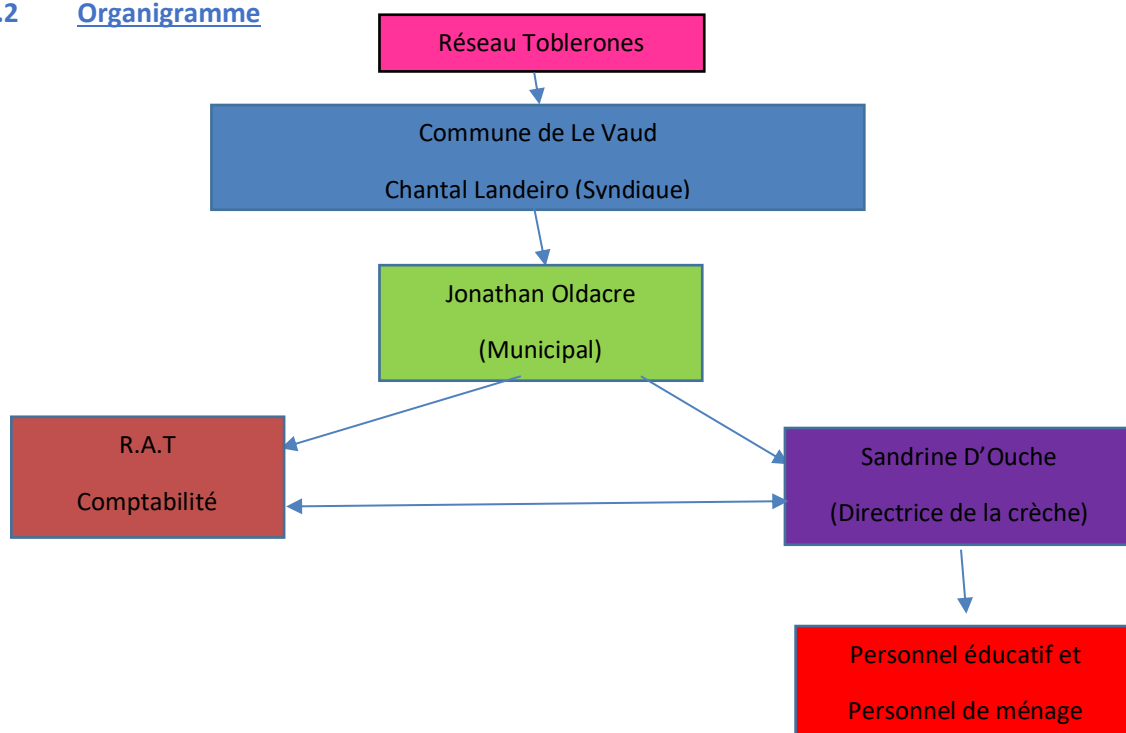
.2 Organigramme

Réseau Toblerones

Commune de Le Vaud

Chantal Landeiro (Syndique)

Jonathan Oldacre

(Municipal)

R.A.T

Comptabilité

Sandrine D'Ouche

(Directrice de la crèche)

Personnel éducatif et

Personnel de ménage